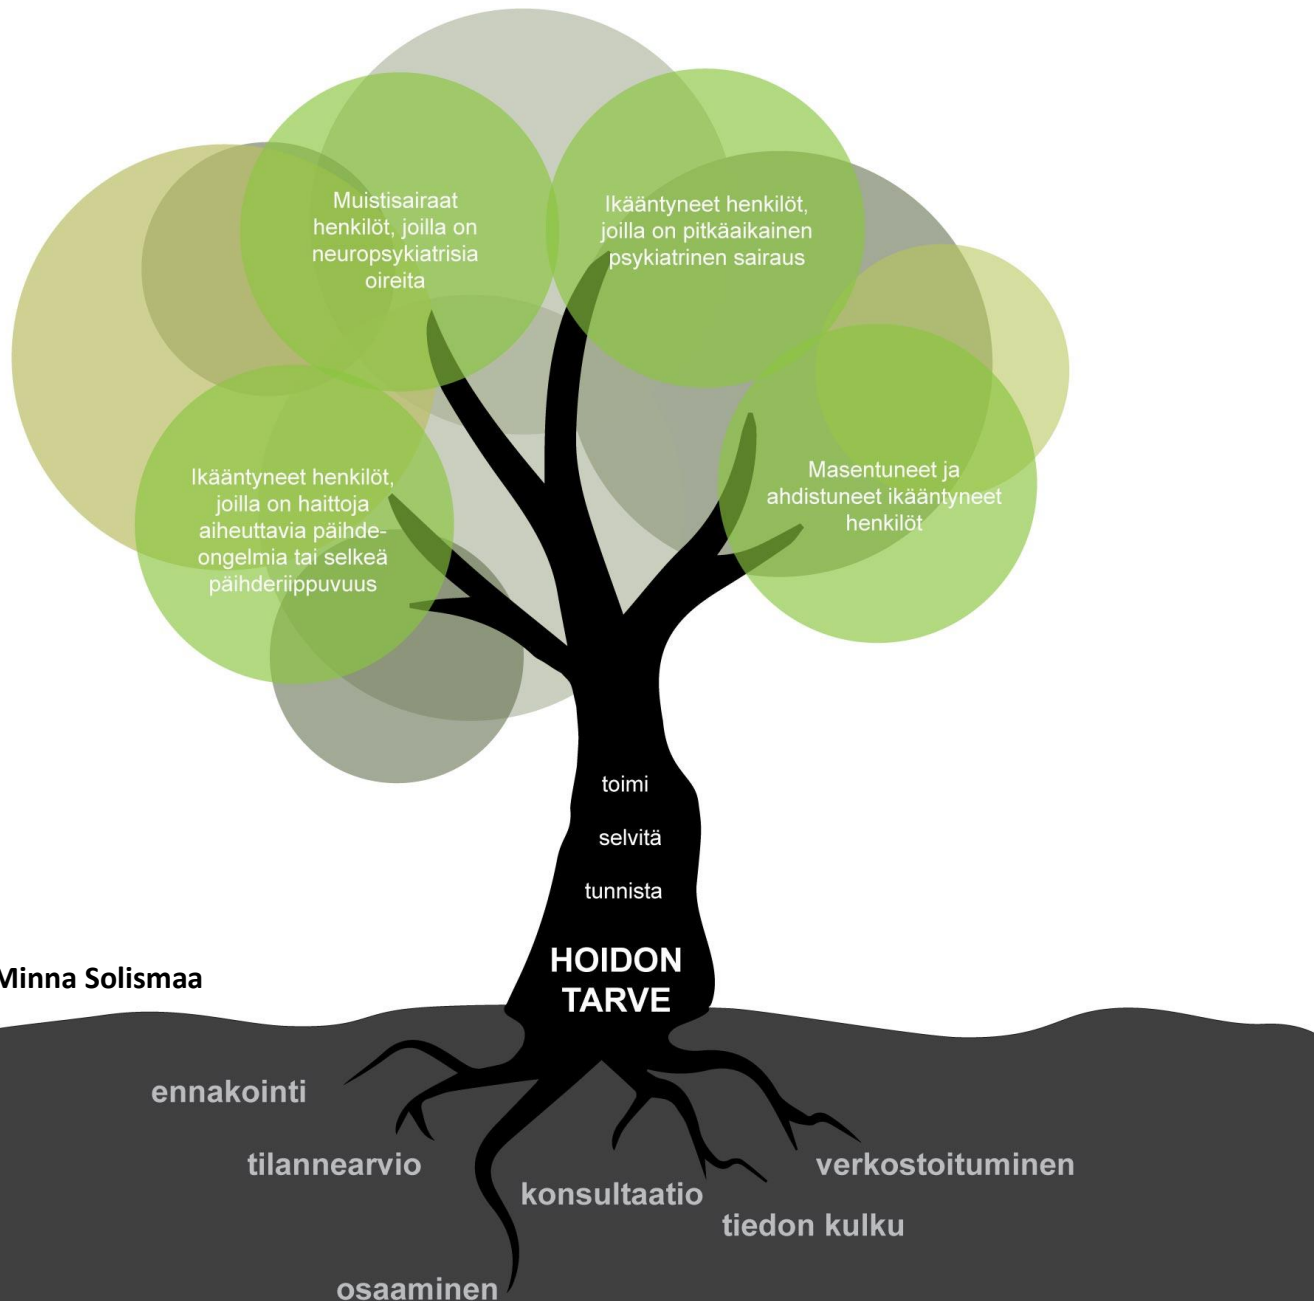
Muistisairaat henkilöt, joilla on neuropsykiatrisia oireita

Ikääntyneet henkilöt, joilla on pitkäaikainen psykiatrinen sairaus

Ikääntyneet henkilöt, joilla on haittoja aiheuttavia päihdeongelmia tai selkeä päihderiippuvuus

Masentuneet ja ahdistuneet ikääntyneet henkilöt

toimi

selvitä

tunnista

HOIDON TARVE

Minna Solismaa

ennakointi

tilannearvio

konsultaatio

verkostoituminen

tiedon kulku

osaaminen